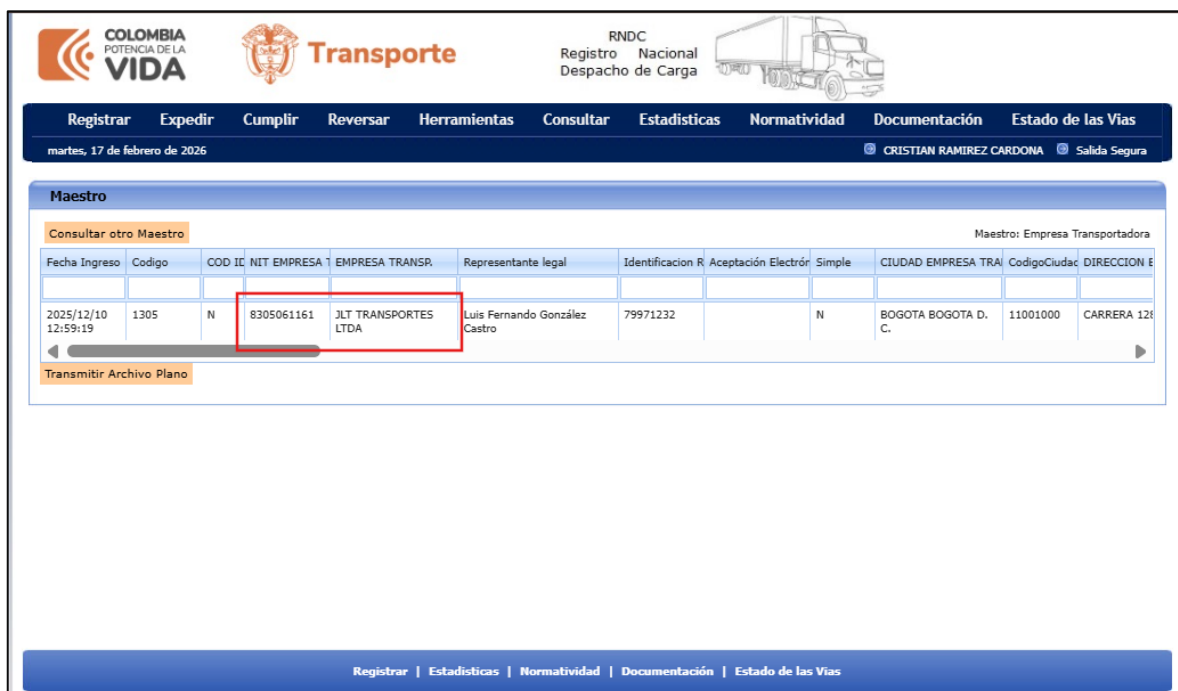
COLOMBIA POTENCIA DE LA VIDA

Transporte

RNDC
Registro Nacional
Despacho de Carga

Registrar Expedir Cumplir Reversar Herramientas Consultar Estadisticas Normatividad Documentación Estado de las Vias

martes, 17 de febrero de 2026

CRISTIAN RAMIREZ CARDONA Salida Segura

Maestro

Consultar otro Maestro

Maestro: Empresa Transportadora

| Fecha Ingreso | Codigo | COD ID | NIT EMPRESA T | EMPRESA TRANSP. | Representante legal | Identificacion R | Aceptación Electrón | Simple | CIUDAD EMPRESA TRA | CodigoCiudad | DIRECCION E |
|---|---|---|---|---|---|---|---|---|---|---|---|
| | | | | | | | | | | | |
| 2025/12/10 12:59:19 | 1305 | N | 8305061161 | JLT TRANSPORTES LTDA | Luis Fernando González Castro | 79971232 | | N | BOGOTA BOGOTA D. C. | 11001000 | CARRERA 12 |

Transmitir Archivo Plano

Registrar | Estadisticas | Normatividad | Documentación | Estado de las Vias